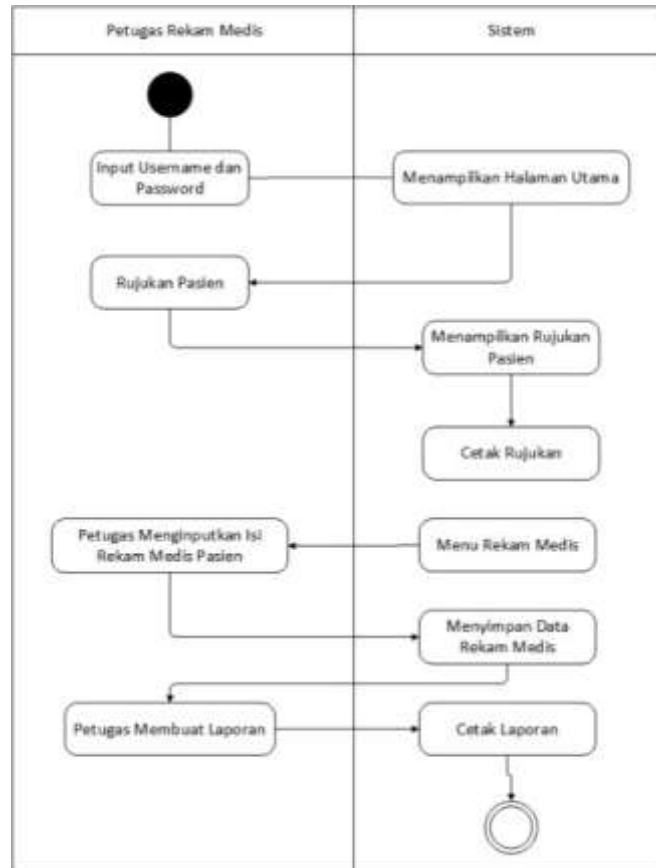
| Petugas Rekam Medis | Sistem |
|---|---|

Input Username dan Password

Menampilkan Halaman Utama

Rujukan Pasien

Menampilkan Rujukan Pasien

Cetak Rujukan

Petugas Menginputkan Isi Rekam Medis Pasien

Menu Rekam Medis

Menyimpan Data Rekam Medis

Petugas Membuat Laporan

Cetak Laporan